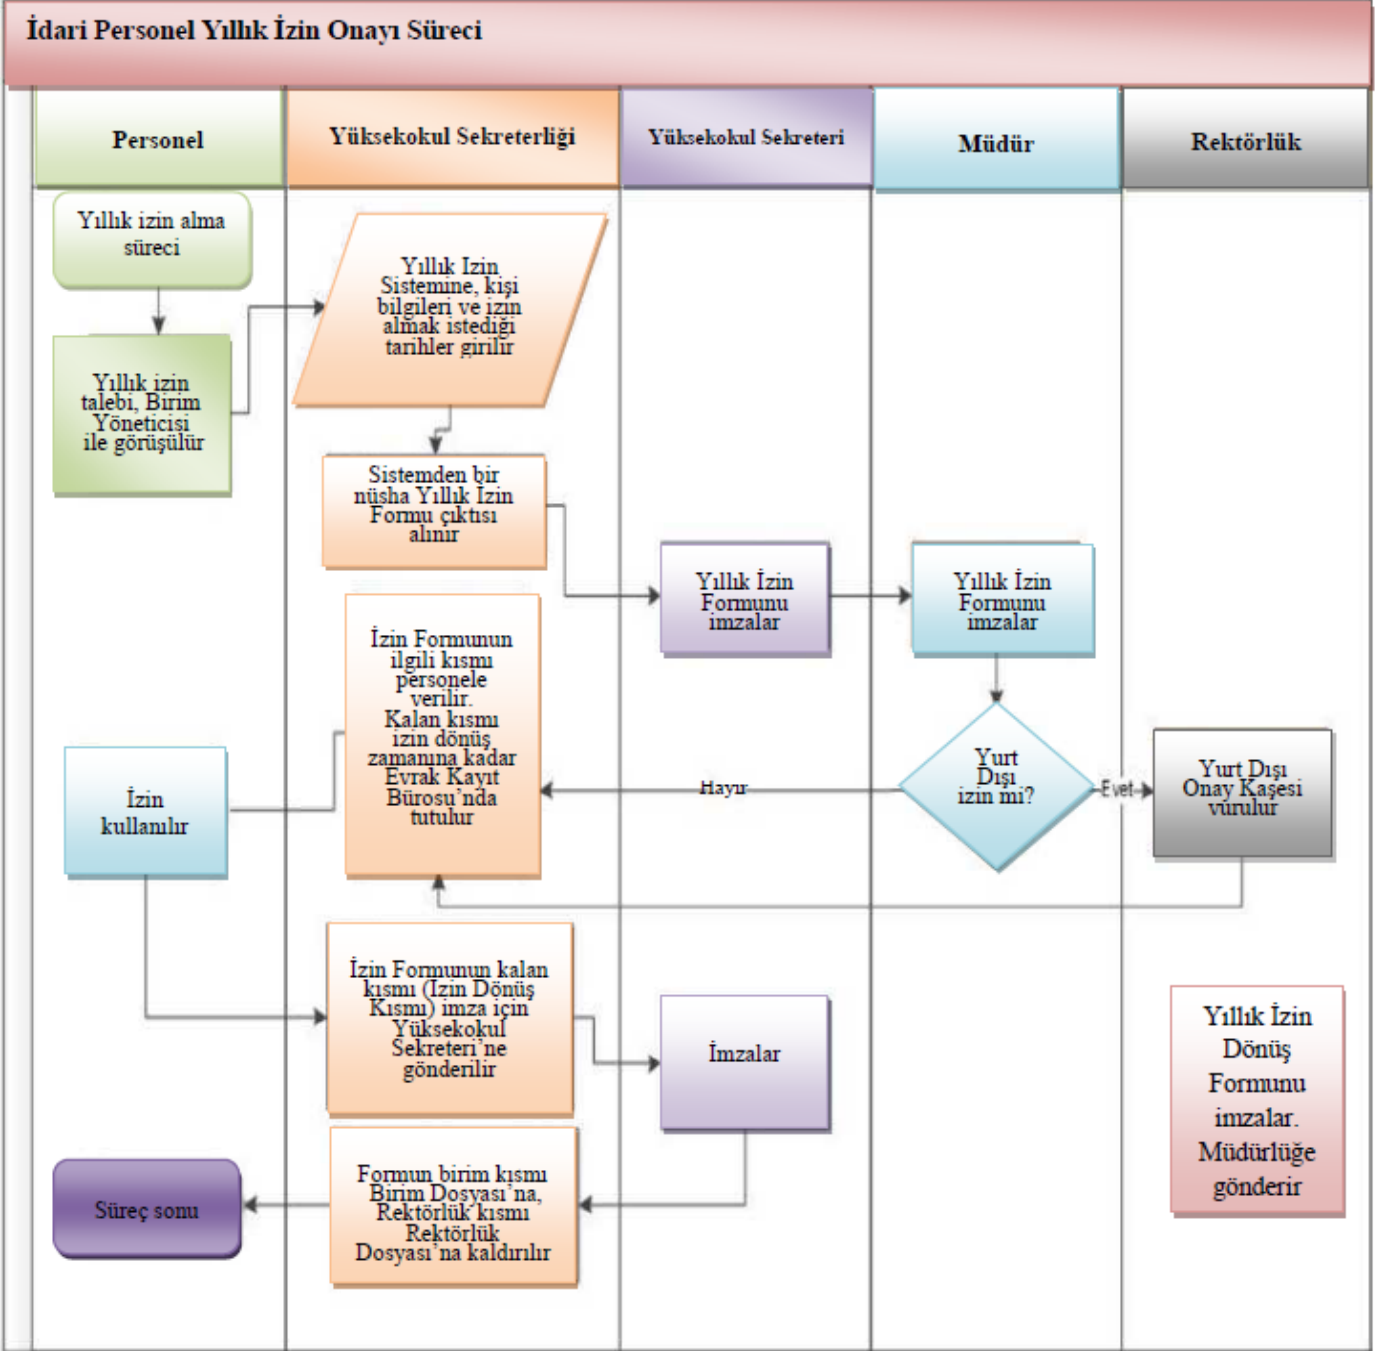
İdari Personel Yıllık İzin Onayı Süreci

Personel

Yüksekokul Sekreterliği

Yüksekokul Sekreteri

Müdür

Rektörlük

Yıllık izin alma süreci

Yıllık Izin Sistemine, kişi bilgileri ve izin almak istediği tarihler girilir

Yıllık izin talebi, Birim Yöneticisi ile görüşülür

Sistemden bir nüsha Yıllık Izin Formu çıktısı alınır

Yıllık İzin Formunu imzalar

Yıllık İzin Formunu imzalar

İzin Formunun ilgili kısmı personele verilir. Kalan kısmı izin dönüş zamanına kadar Evrak Kayıt Bürosu'nda tutulur

Hayır

Yurt Dışı izin mi?

Evet

Yurt Dışı Onay Kaşesi vurulur

İzin kullanılır

İzin Formunun kalan kısmı (İzin Dönüş Kısmı) imza için Yüksekokul Sekreteri'ne gönderilir

İmzalar

Yıllık İzin Dönüş Formunu imzalar. Müdürlüğe gönderir

Süreç sonu

Formun birim kısmı Birim Dosyası'na, Rektörlük kısmı Rektörlük Dosyası'na kaldırılır